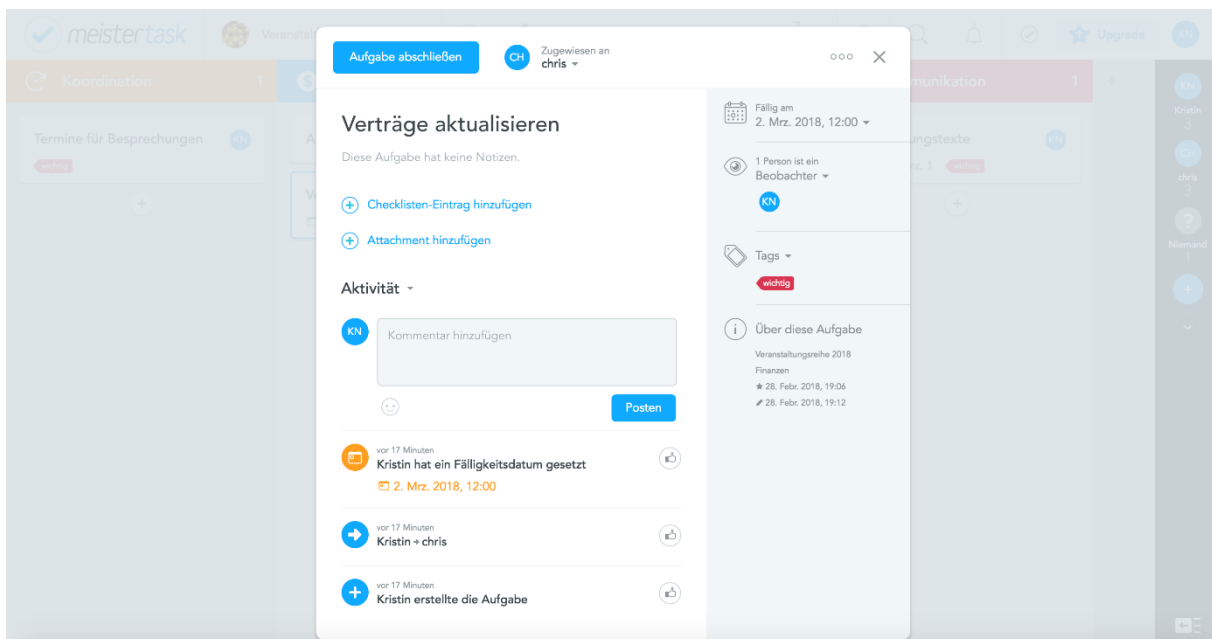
meistertask
Veranstal
Upgrade
KN
Koordination
1
Termine für Besprechungen
KN
wichtig
munikation
1
ungstexte
KN
wichtig
Kristin
chris
Niemand
1

Aufgabe abschließen
CH
Zugewiesen an
chris
ooo
×

Verträge aktualisieren
Diese Aufgabe hat keine Notizen.

Checklisten-Eintrag hinzufügen
Attachment hinzufügen

Aktivität
KN
Kommentar hinzufügen
Posten

vor 17 Minuten
Kristin hat ein Fälligkeitsdatum gesetzt
2. Mrz. 2018, 12:00

vor 17 Minuten
Kristin → chris

vor 17 Minuten
Kristin erstellte die Aufgabe

Fällig am
2. Mrz. 2018, 12:00

1 Person ist ein
Beobachter
KN

Tags
wichtig

Über diese Aufgabe
Veranstaltungsreihe 2018
Finanzen
28. Febr. 2018, 19:06
28. Febr. 2018, 19:12